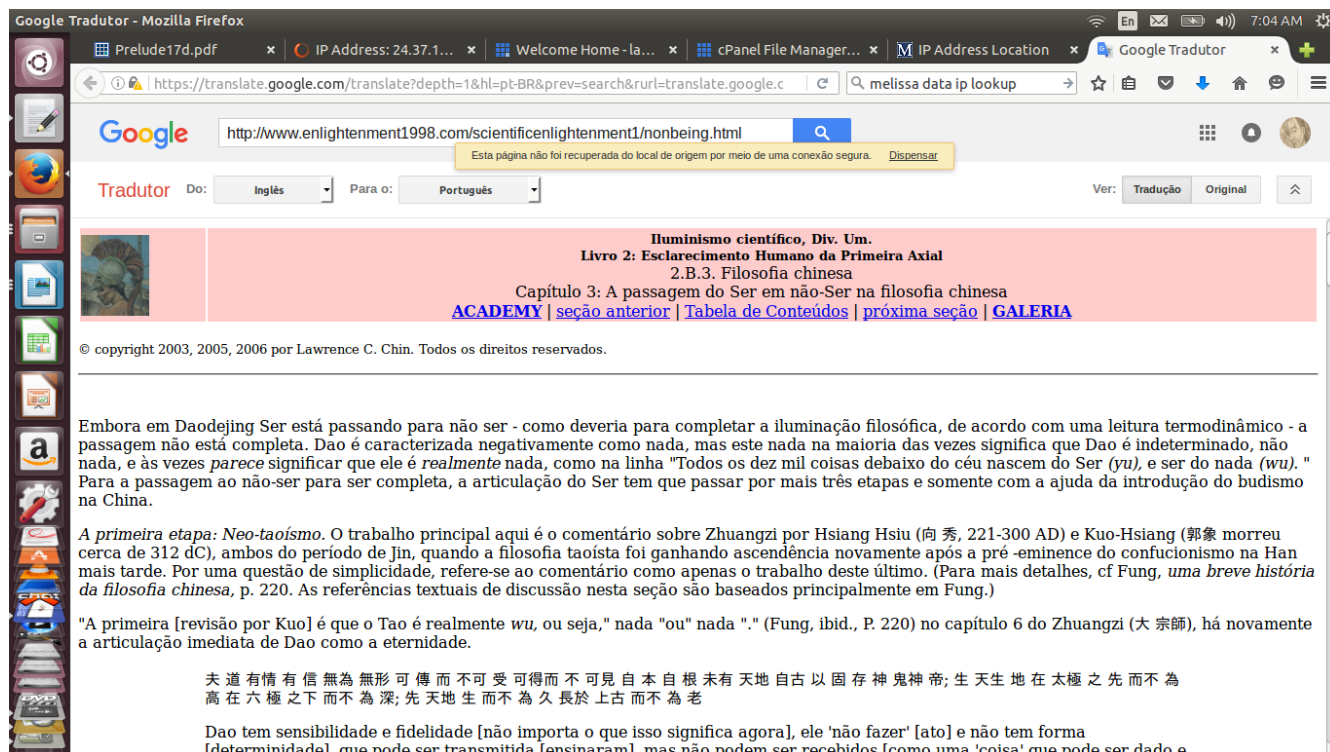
Google Tradutor - Mozilla Firefox

En 7:04 AM

Prelude17d.pdf | IP Address: 24.37.1... | Welcome Home - la... | cPanel File Manager... | IP Address Location | Google Tradutor

https://translate.google.com/translate?depth=1&hl=pt-BR&prev=search&rurl=translate.google.c

melissa data ip lookup

Google

http://www.enlightenment1998.com/scientificenlightenment1/nonbeing.html

Esta página não foi recuperada do local de origem por meio de uma conexão segura. Dispensar

Tradutor Do: Inglês Para o: Português Ver: Tradução Original

Iluminismo científico, Div. Um.
Livro 2: Esclarecimento Humano da Primeira Axial
2.B.3. Filosofia chinesa
Capítulo 3: A passagem do Ser em não-Ser na filosofia chinesa
ACADEMY | seção anterior | Tabela de Conteúdos | próxima seção | GALERIA

© copyright 2003, 2005, 2006 por Lawrence C. Chin. Todos os direitos reservados.

Embora em Daodejing Ser está passando para não ser - como deveria para completar a iluminação filosófica, de acordo com uma leitura termodinâmico - a passagem não está completa. Dao é caracterizada negativamente como nada, mas este nada na maioria das vezes significa que Dao é indeterminado, não nada, e às vezes parece significar que ele é realmente nada, como na linha "Todos os dez mil coisas debaixo do céu nascem do Ser (yu), e ser do nada (wu). " Para a passagem ao não-ser para ser completa, a articulação do Ser tem que passar por mais três etapas e somente com a ajuda da introdução do budismo na China.

A primeira etapa: Neo-taoísmo. O trabalho principal aqui é o comentário sobre Zhuangzi por Hsiang Hsiu (向 秀, 221-300 AD) e Kuo-Hsiang (郭象 morreu cerca de 312 dC), ambos do período de Jin, quando a filosofia taoísta foi ganhando ascendência novamente após a pré -eminence do confucionismo na Han mais tarde. Por uma questão de simplicidade, refere-se ao comentário como apenas o trabalho deste último. (Para mais detalhes, cf Fung, uma breve história da filosofia chinesa, p. 220. As referências textuais de discussão nesta seção são baseados principalmente em Fung.)

"A primeira [revisão por Kuo] é que o Tao é realmente wu, ou seja," nada "ou" nada ".." (Fung, ibid., P. 220) no capítulo 6 do Zhuangzi (大 宗師), há novamente a articulação imediata de Dao como a eternidade.

夫 道 有情 有 信 無為 無形 可 傳 而 不可 受 可得而 不 可見 自 本 自 根 未有 天地 自古 以 固 存 神 鬼神 帝; 生 天生 地 在 太極 之 先 而不 為 高 在 六 極 之下 而不 為 深; 先 天地 生 而不 為 久 長於 上古 而不 為 老

Dao tem sensibilidade e fidelidade [não importa o que isso significa agora], ele 'não fazer' [ato] e não tem forma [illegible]